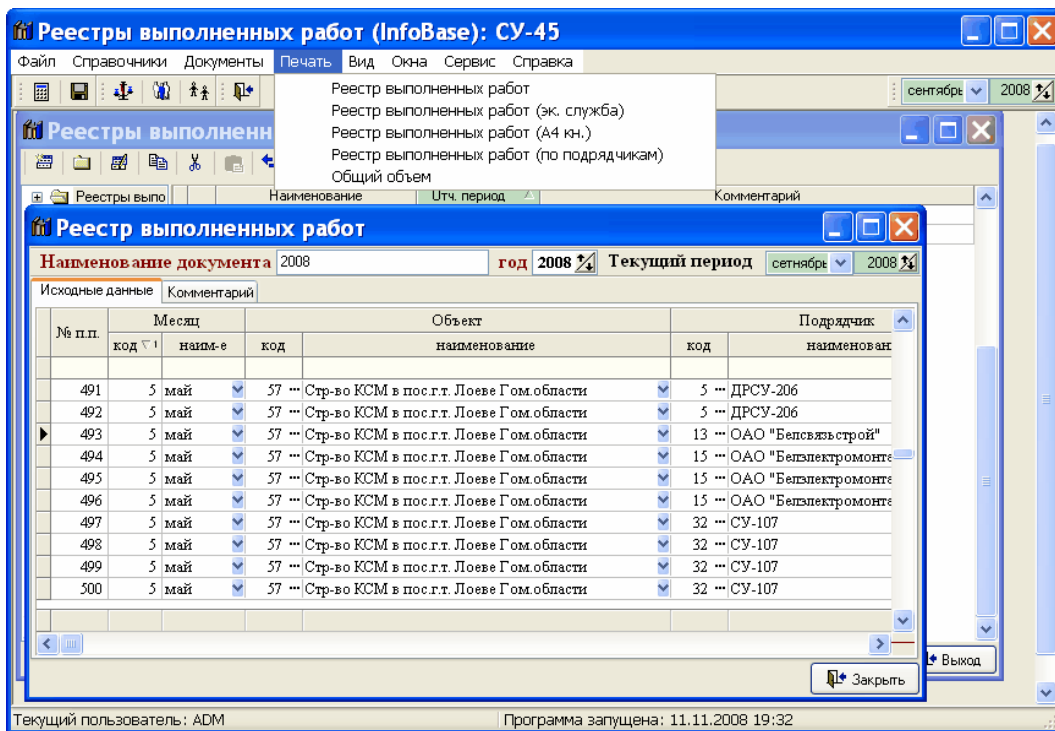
Реестры выполненных работ (InfoBase): СУ-45

Файл Справочники Документы Печать Вид Окна Сервис Справка

сентябрь 2008

Реестр выполненных работ
Реестр выполненных работ (эк. служба)
Реестр выполненных работ (А4 кн.)
Реестр выполненных работ (по подрядчикам)
Общий объем

Реестры выполненн

Реестры выпо | Наименование | Отч. период | Комментарий

Реестр выполненных работ

Наименование документа 2008 год 2008 Текущий период сентябрь 2008

Исходные данные | Комментарий

| № п.п. | Месяц код | Месяц наим-е | Объект код | Объект наименование | Подрядчик код | Подрядчик наименован |
|---|---|---|---|---|---|---|
| | | | | | | |
| 491 | 5 | май | 57 | Стр-во КСМ в пос.г.т. Лоеве Гом.области | 5 | ДРСУ-206 |
| 492 | 5 | май | 57 | Стр-во КСМ в пос.г.т. Лоеве Гом.области | 5 | ДРСУ-206 |
| 493 | 5 | май | 57 | Стр-во КСМ в пос.г.т. Лоеве Гом.области | 13 | ОАО "Белсвязьстрой" |
| 494 | 5 | май | 57 | Стр-во КСМ в пос.г.т. Лоеве Гом.области | 15 | ОАО "Белэлектромонта |
| 495 | 5 | май | 57 | Стр-во КСМ в пос.г.т. Лоеве Гом.области | 15 | ОАО "Белэлектромонта |
| 496 | 5 | май | 57 | Стр-во КСМ в пос.г.т. Лоеве Гом.области | 15 | ОАО "Белэлектромонта |
| 497 | 5 | май | 57 | Стр-во КСМ в пос.г.т. Лоеве Гом.области | 32 | СУ-107 |
| 498 | 5 | май | 57 | Стр-во КСМ в пос.г.т. Лоеве Гом.области | 32 | СУ-107 |
| 499 | 5 | май | 57 | Стр-во КСМ в пос.г.т. Лоеве Гом.области | 32 | СУ-107 |
| 500 | 5 | май | 57 | Стр-во КСМ в пос.г.т. Лоеве Гом.области | 32 | СУ-107 |

Выход

Закрыть

Текущий пользователь: ADM Программа запущена: 11.11.2008 19:32